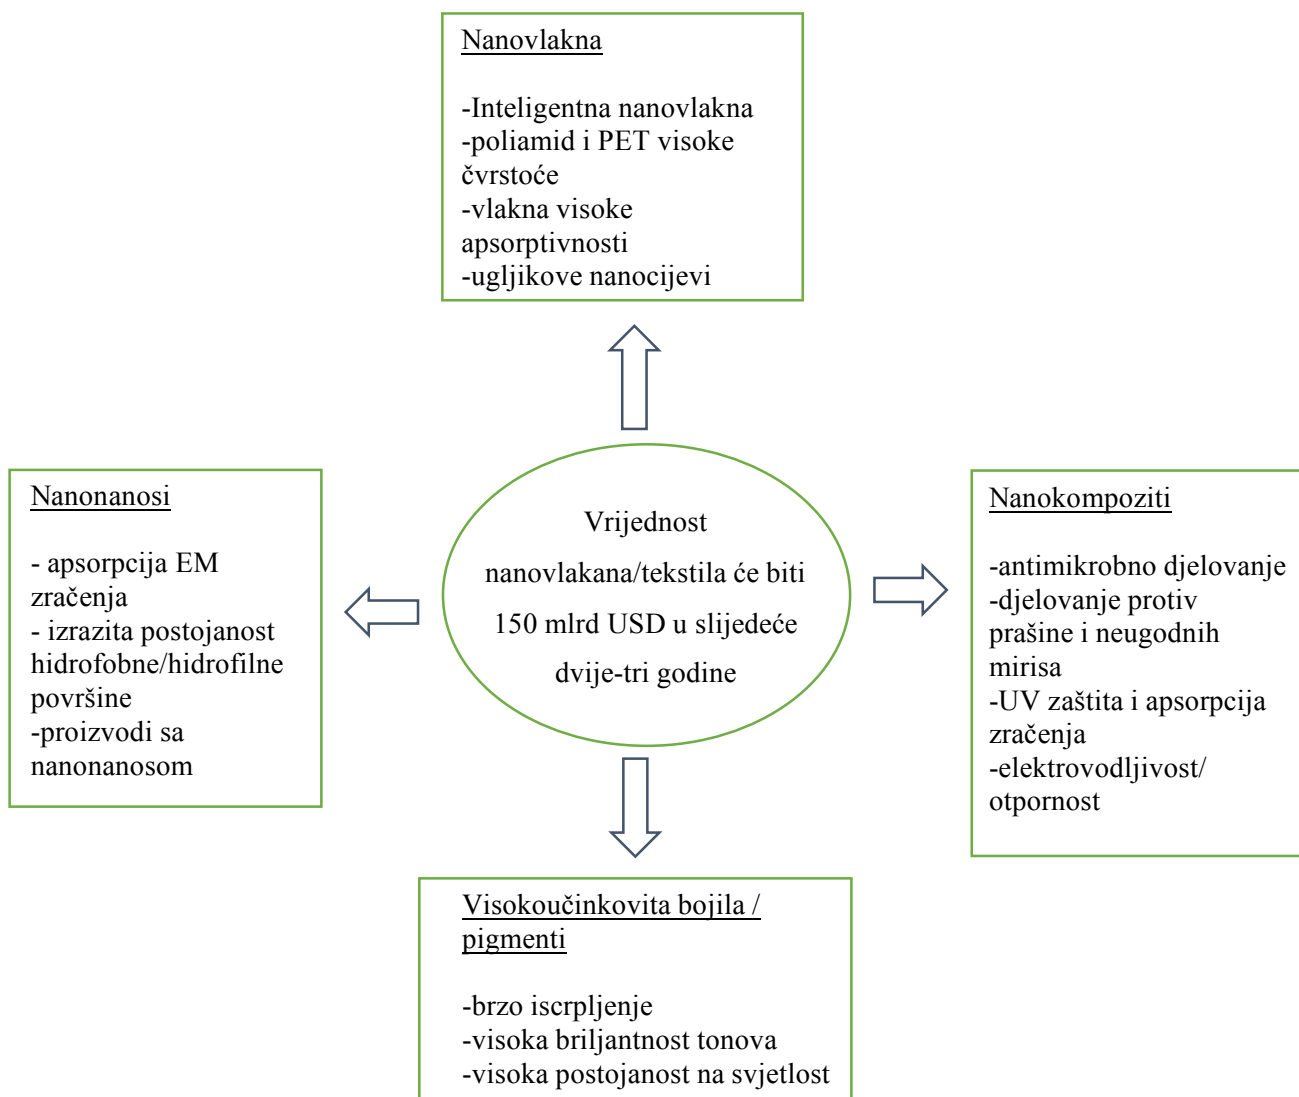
Nanovlakna

-Inteligentna nanovlakna
-poliamid i PET visoke čvrstoće
-vlakna visoke apsorptivnosti
-ugljikove nanocijevi

Nanonanosi

- apsorpcija EM zračenja
- izrazita postojanost hidrofobne/hidrofilne površine
-proizvodi sa nanonanosom

Vrijednost nanovlakana/tekstila će biti 150 mlrd USD u slijedeće dvije-tri godine

Nanokompoziti

-antimikrobno djelovanje
-djelovanje protiv prašine i neugodnih mirisa
-UV zaštita i apsorpcija zračenja
-elektrovodljivost/ otpornost

Visokoučinkovita bojila / pigmenti

-brzo iscrpljenje
-visoka briljantnost tonova
-visoka postojanost na svjetlost